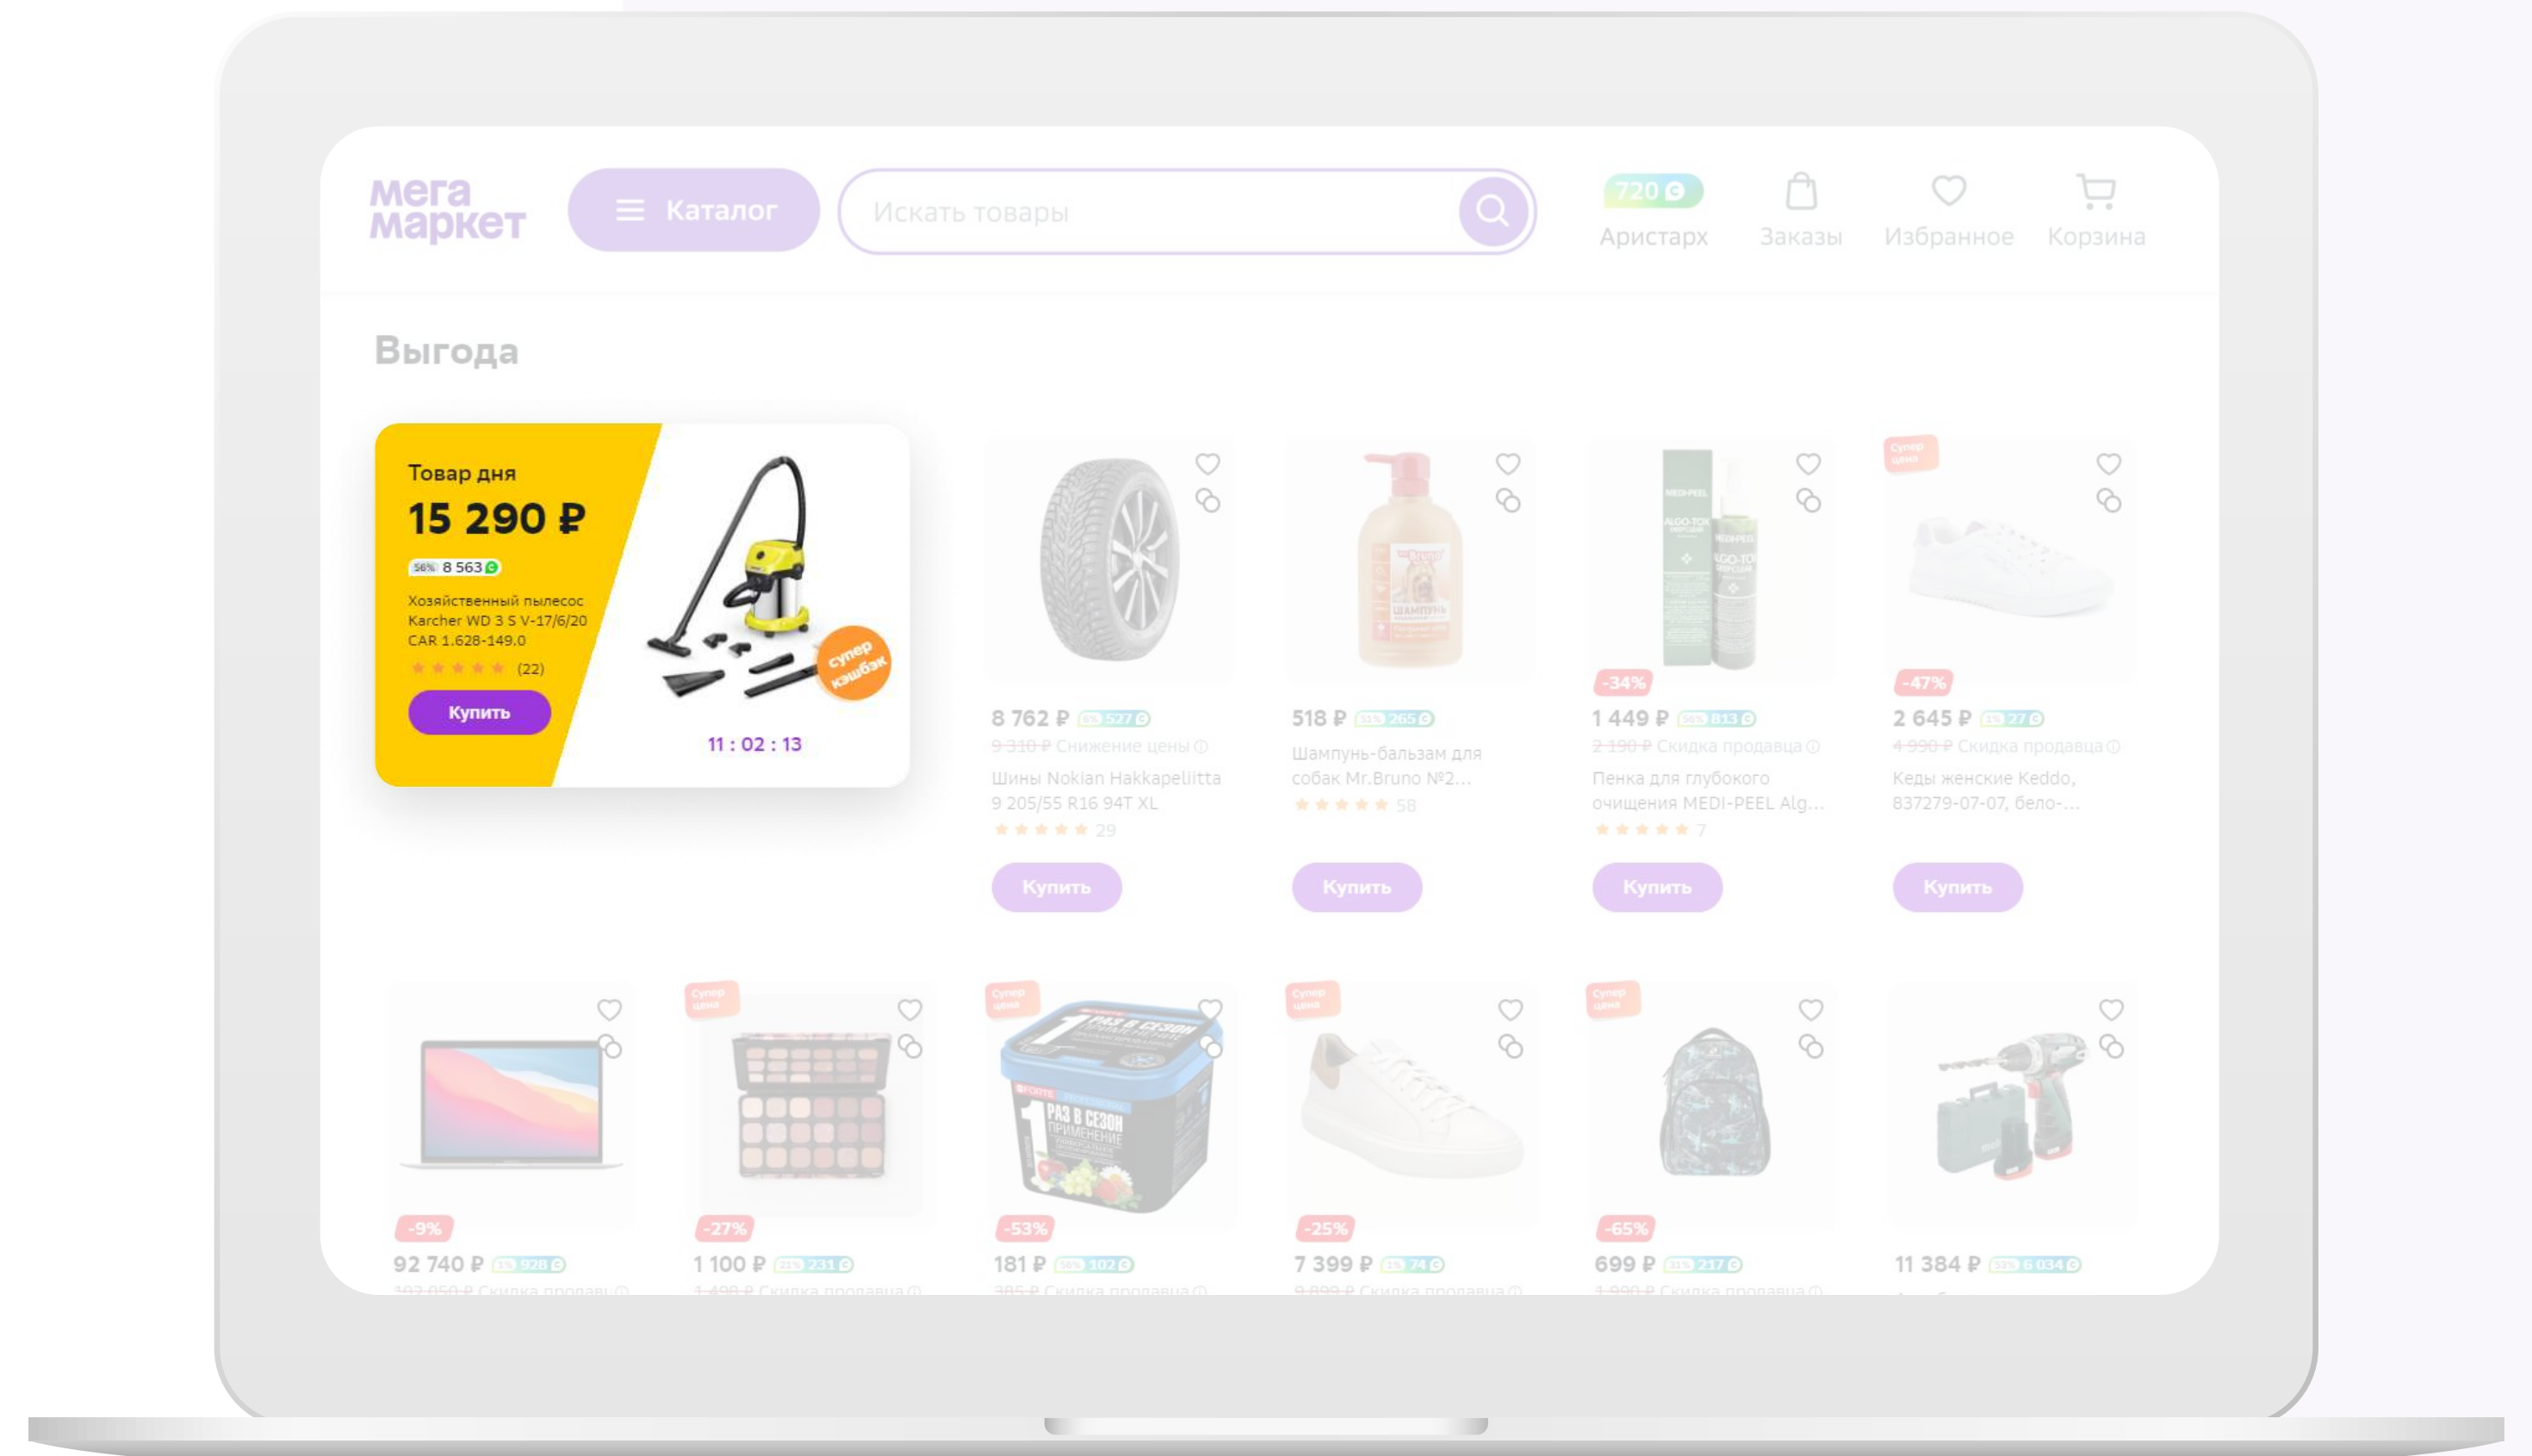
мега маркет

Каталог

Искать товары

720

Аристарх

Заказы

Избранное

Корзина

Выгода

Товар дня

15 290 ₽

56% 8 563

Хозяйственный пылесос Karcher WD 3 S V-17/6/20 CAR 1.628-149.0

(22)

Купить

супер кэшбэк

11 : 02 : 13

8 762 ₽ 6% 527
9 310 ₽ Снижение цены
Шины Nokian Hakkapeliitta 9 205/55 R16 94T XL
29
Купить

518 ₽ 51% 265
Шампунь-бальзам для собак Mr.Bruno №2...
58
Купить

-34%
1 449 ₽ 56% 813
2 190 ₽ Скидка продавца
Пенка для глубокого очищения MEDI-PEEL Alg...
7
Купить

Супер цена
-47%
2 645 ₽ 1% 27
4 990 ₽ Скидка продавца
Кеды женские Keddo, 837279-07-07, бело-...
Купить

-9%
92 740 ₽ 1% 928
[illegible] Скидка продавц

Супер цена
-27%
1 100 ₽ 21% 231
1 490 ₽ Скидка продавца

Супер цена
1 РАЗ В СЕЗОН
-53%
181 ₽ 56% 102
385 ₽ Скидка продавца

Супер цена
-25%
7 399 ₽ 1% 74
9 899 ₽ Скидка продавца

Супер цена
-65%
699 ₽ 31% 217
1 990 ₽ Скидка продавца

11 384 ₽ 53% 6 034